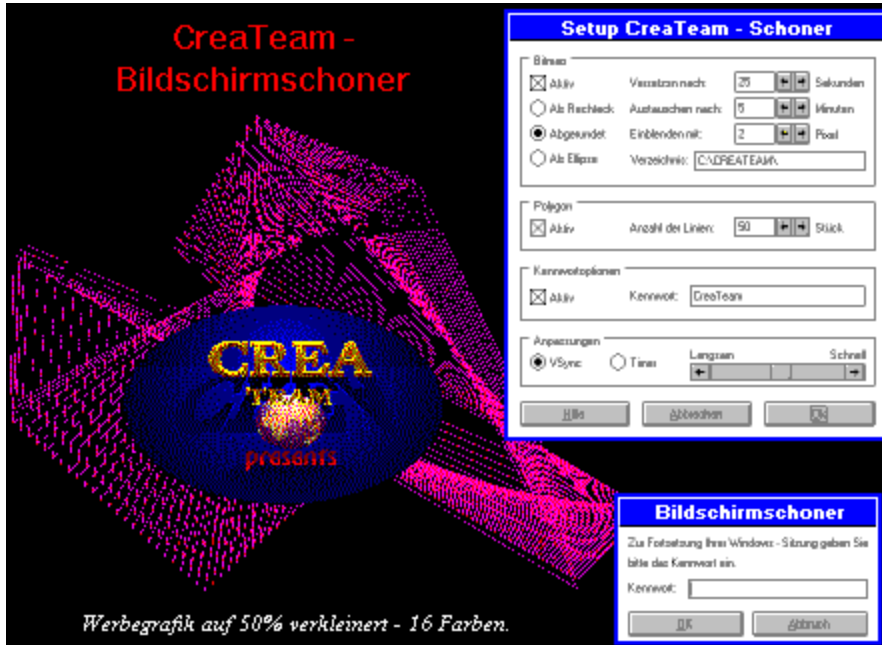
CreaTeam - Bildschirmschoner

CREA
TEAM
presents

Werbegrafik auf 50% verkleinert - 16 Farben.

Setup CreaTeam - Schoner

Bitmap

☒ Aktiv
○ Als Rechteck
◉ Abgerundet
○ Als Ellipse

Versetzen nach: 25 Sekunden
Austauschen nach: 5 Minuten
Einblenden mit: 2 Pixel
Verzeichnis: C:\CREATEAM\

Polygon

☒ Aktiv
Anzahl der Linien: 50 Stück

Kennwortoptionen

☒ Aktiv
Kennwort: CreaTeam

Anpassungen

◉ VSync ○ Timer
Langsam Schnell

Hilfe Abbrechen OK

Bildschirmschoner

Zur Fortsetzung Ihrer Windows - Sitzung geben Sie bitte das Kennwort ein.

Kennwort:

OK Abbruch